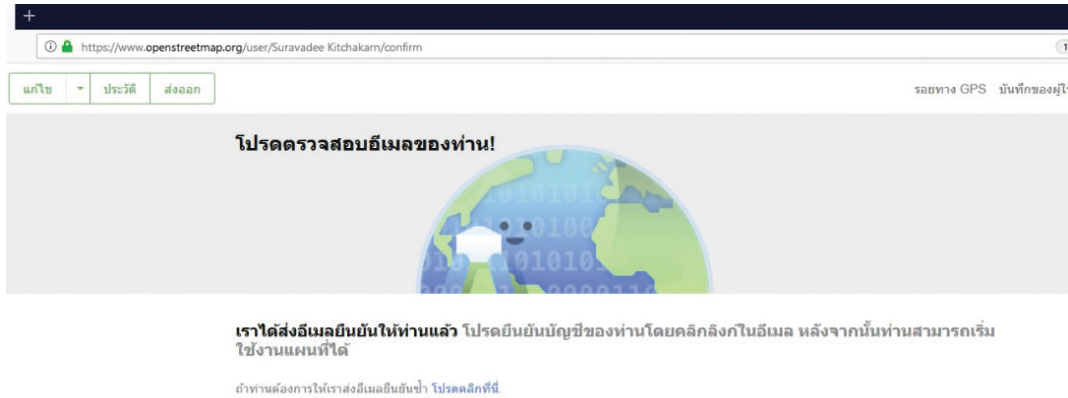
+

https://www.openstreetmap.org/user/Suravadee Kitchakarn/confirm

แก้ไข ▾ ประวัติ ส่งออก

รอยทาง GPS บันทึกของผู้ใ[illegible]

โปรดตรวจสอบอีเมลของท่าน!

เราได้ส่งอีเมลยืนยันให้ท่านแล้ว โปรดยืนยันบัญชีของท่านโดยคลิกลิงก์ในอีเมล หลังจากนั้นท่านสามารถเริ่มใช้งานแผนที่ได้

ถ้าท่านต้องการให้เราส่งอีเมลยืนยันซ้ำ โปรดคลิกที่นี่.